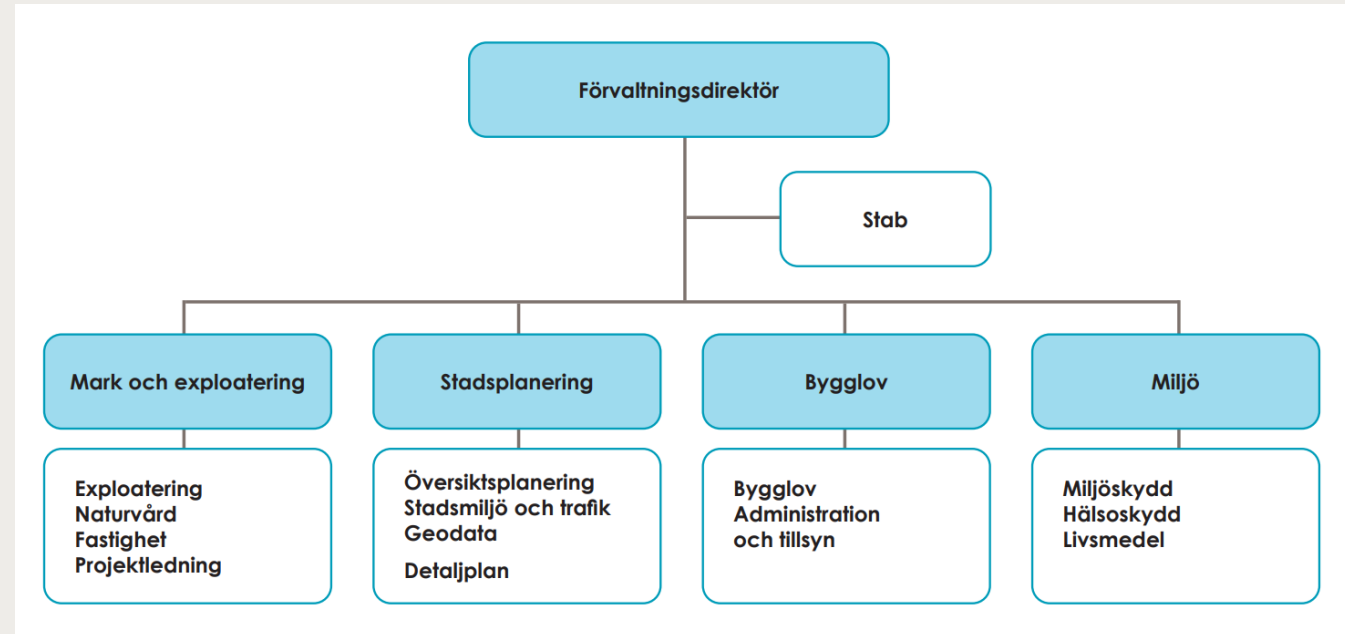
Förvaltningsdirektör

Stab

Mark och exploatering

Exploatering
Naturvård
Fastighet
Projektledning

Stadsplanering

Översiktsplanering
Stadsmiljö och trafik
Geodata

Detaljplan

Bygglov

Bygglov
Administration
och tillsyn

Miljö

Miljöskydd
Hälsoskydd
Livsmedel